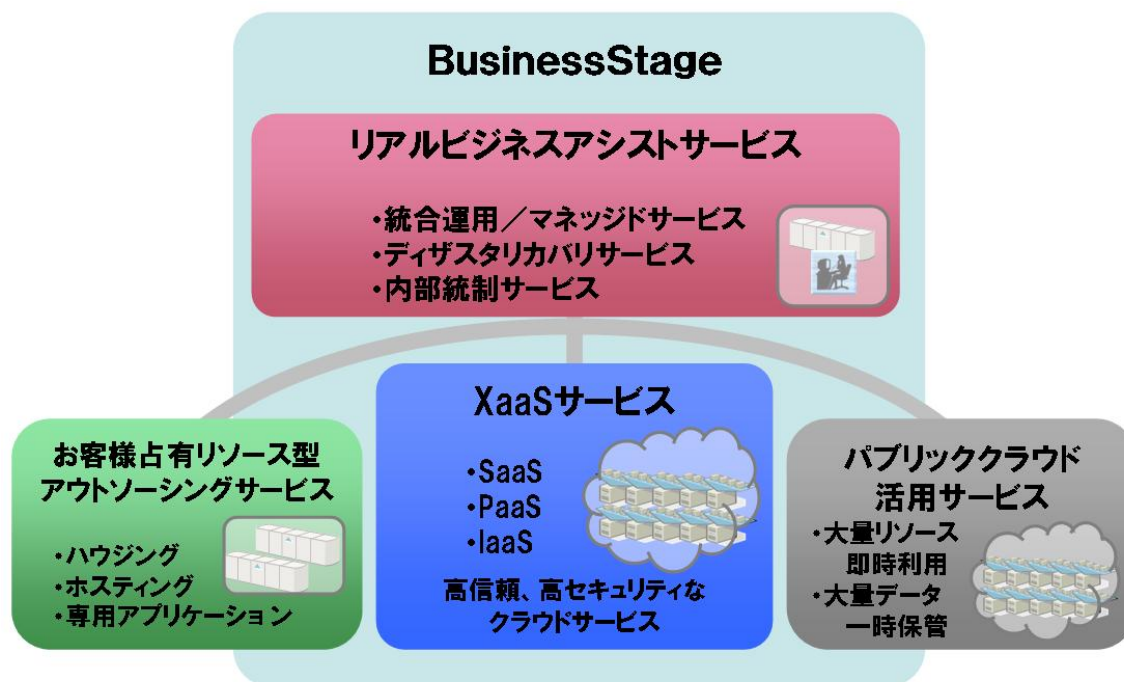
BusinessStage

リアルビジネスアシストサービス

・統合運用／マネッジドサービス
・ディザスタリカバリサービス
・内部統制サービス

お客様占有リソース型
アウトソーシングサービス

・ハウジング
・ホスティング
・専用アプリケーション

XaaSサービス

・SaaS
・PaaS
・IaaS

高信頼、高セキュリティな
クラウドサービス

パブリッククラウド
活用サービス

・大量リソース
即時利用
・大量データ
一時保管